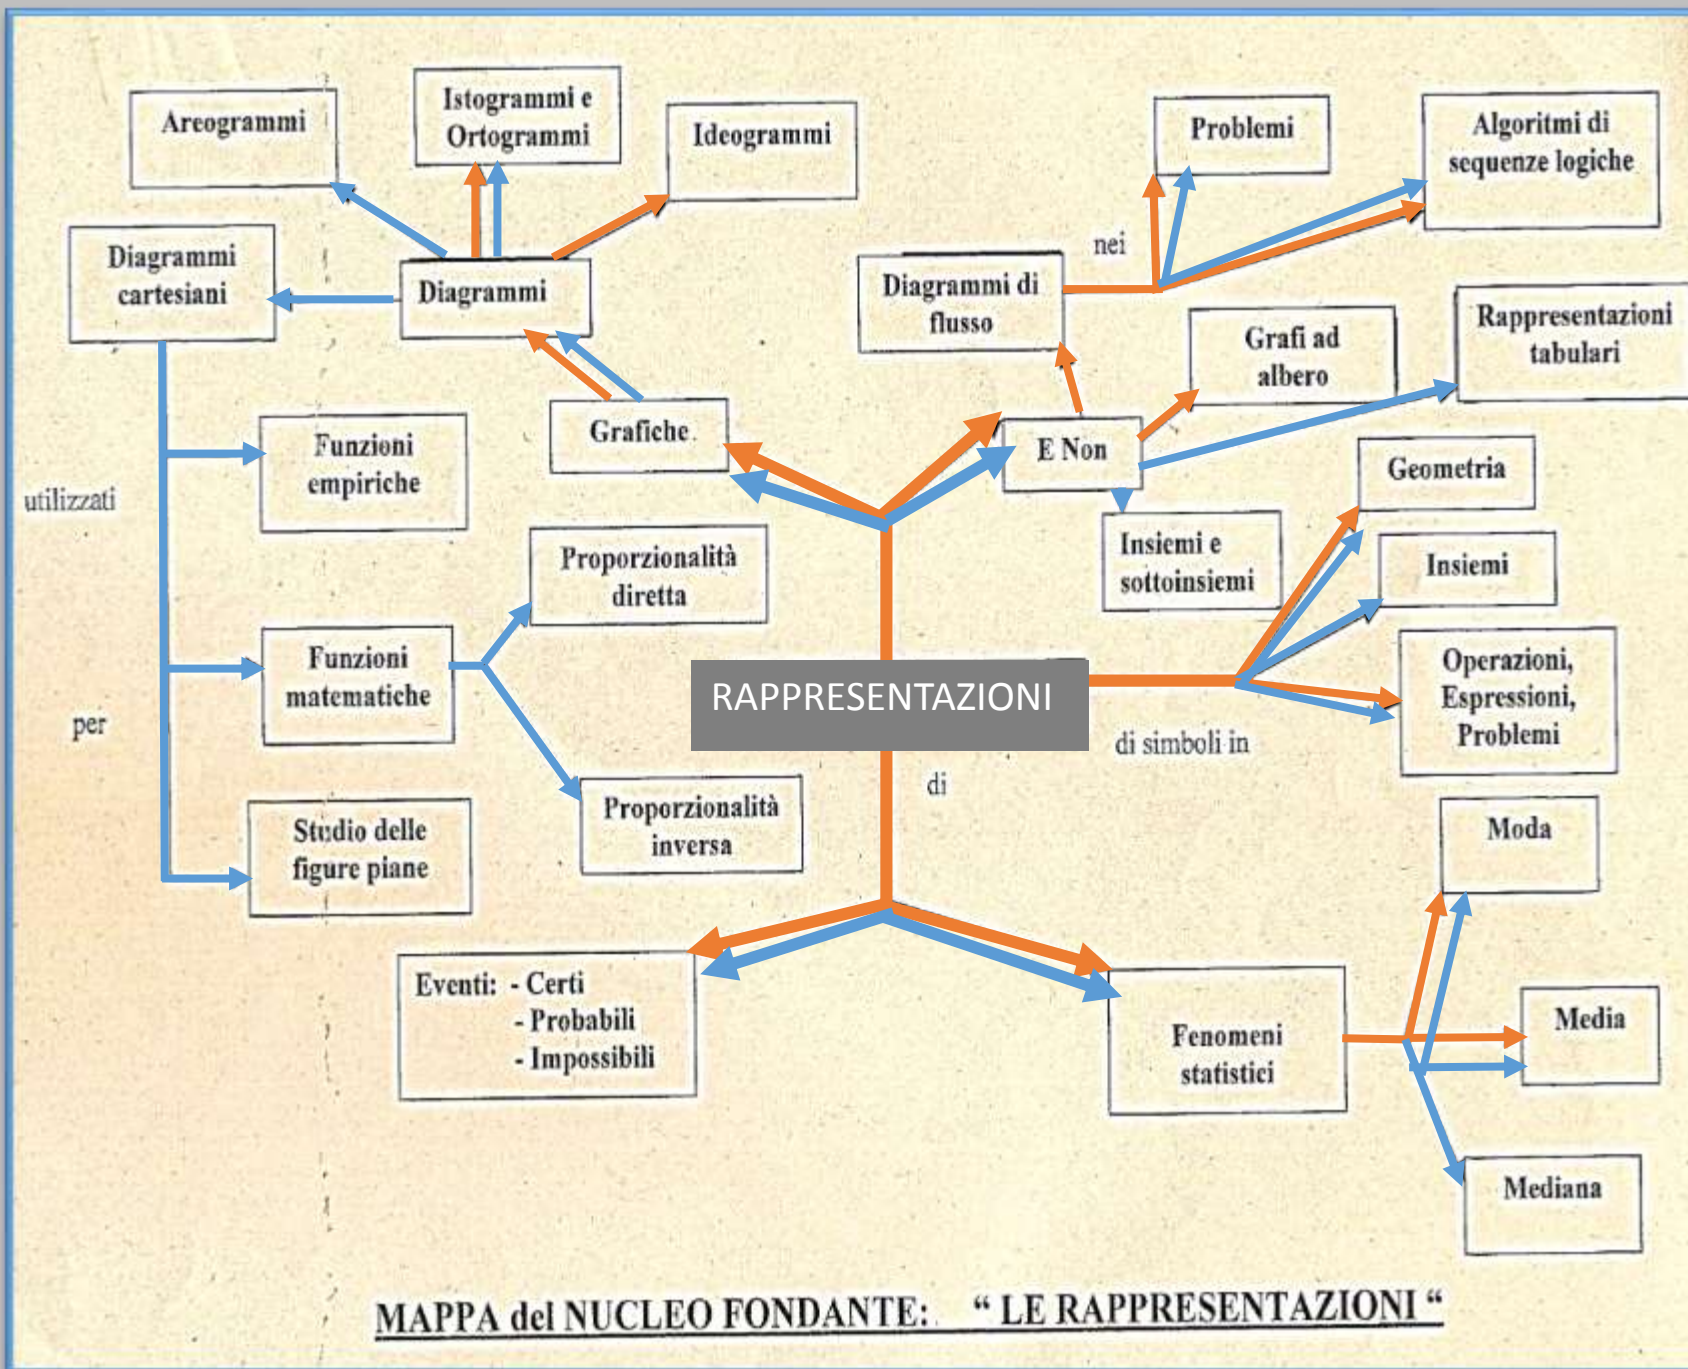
Areogrammi

Istogrammi e Ortogrammi

Ideogrammi

Problemi

Algoritmi di sequenze logiche

Diagrammi cartesiani

Diagrammi

nei

Diagrammi di flusso

Grafi ad albero

Rappresentazioni tabulari

Grafiche

E Non

Funzioni empiriche

utilizzati

Geometria

Insiemi e sottoinsiemi

Insiemi

Proporzionalità diretta

Funzioni matematiche

RAPPRESENTAZIONI

Operazioni, Espressioni, Problemi

per

di simboli in

di

Proporzionalità inversa

Studio delle figure piane

Moda

Eventi: - Certi
- Probabili
- Impossibili

Fenomeni statistici

Media

Mediana

MAPPA del NUCLEO FONDANTE: " LE RAPPRESENTAZIONI "